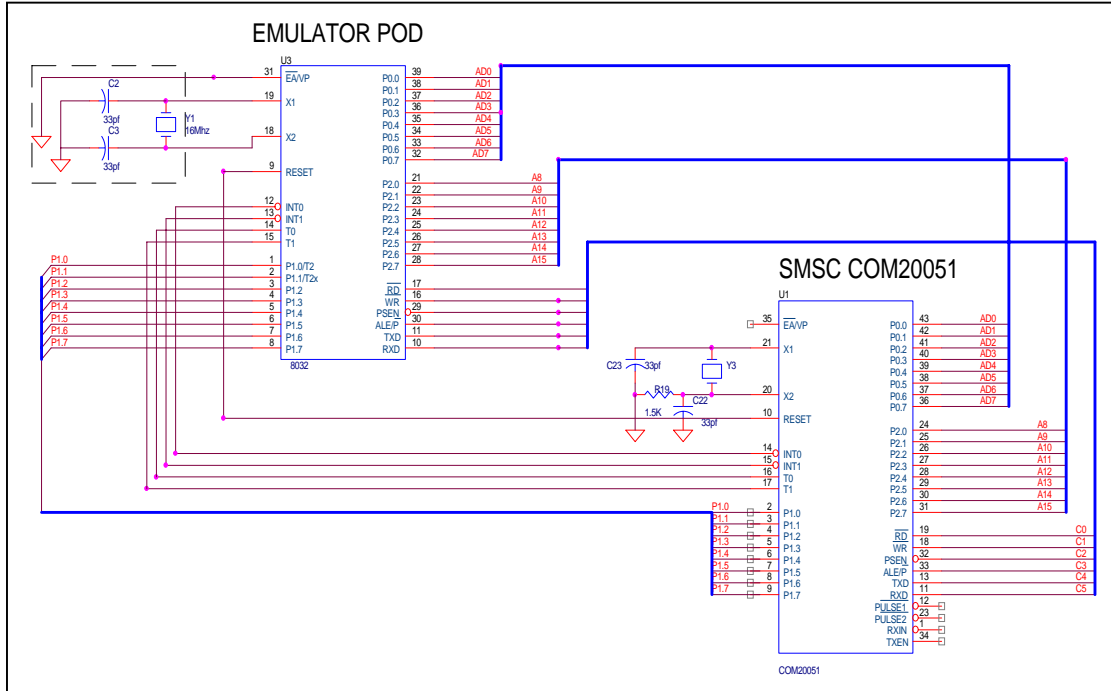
EMULATOR POD

U3
31 $\overline{EA}$/VP
19 X1
18 X2
9 RESET
12 $\overline{INT0}$
13 $\overline{INT1}$
14 T0
15 T1
1 P1.0/T2
2 P1.1/T2x
3 P1.2
4 P1.3
5 P1.4
6 P1.5
7 P1.6
8 P1.7
8032

P0.0 39 AD0
P0.1 38 AD1
P0.2 37 AD2
P0.3 36 AD3
P0.4 35 AD4
P0.5 34 AD5
P0.6 33 AD6
P0.7 32 AD7
P2.0 21 A8
P2.1 22 A9
P2.2 23 A10
P2.3 24 A11
P2.4 25 A12
P2.5 26 A13
P2.6 27 A14
P2.7 28 A15
$\overline{RD}$ 17
$\overline{WR}$ 16
$\overline{PSEN}$ 29
ALE/P 30
TXD 11
RXD 10

C2 33pf
C3 33pf
Y1 16Mhz

P1.0 P1.1 P1.2 P1.3 P1.4 P1.5 P1.6 P1.7

SMSC COM20051

U1
35 $\overline{EA}$/VP
21 X1
20 X2
10 RESET
14 $\overline{INT0}$
15 $\overline{INT1}$
16 T0
17 T1
2 P1.0
3 P1.1
4 P1.2
5 P1.3
6 P1.4
7 P1.5
8 P1.6
9 P1.7

C23 33pf
Y3
R19
1.5K
C22 33pf

P0.0 43 AD0
P0.1 42 AD1
P0.2 41 AD2
P0.3 40 AD3
P0.4 39 AD4
P0.5 38 AD5
P0.6 37 AD6
P0.7 36 AD7
P2.0 24 A8
P2.1 25 A9
P2.2 26 A10
P2.3 27 A11
P2.4 28 A12
P2.5 29 A13
P2.6 30 A14
P2.7 31 A15
$\overline{RD}$ 19 C0
$\overline{WR}$ 18 C1
$\overline{PSEN}$ 32 C2
ALE/P 33 C3
TXD 13 C4
$\overline{RXD}$ 11 C5
$\overline{PULSE1}$ 12
$\overline{PULSE2}$ 23
RXIN 1
TXEN 34

P1.0 P1.1 P1.2 P1.3 P1.4 P1.5 P1.6 P1.7

COM20051